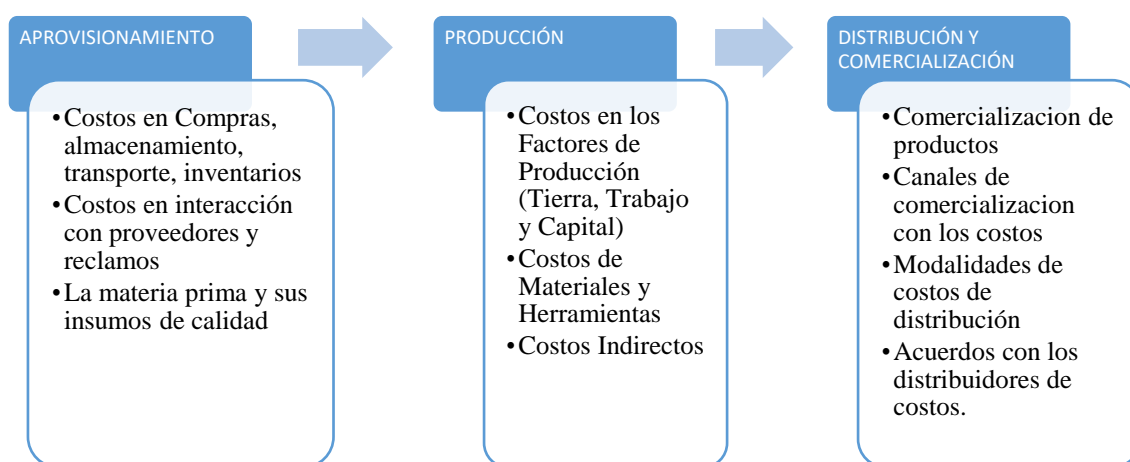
APROVISIONAMIENTO

- Costos en Compras, almacenamiento, transporte, inventarios
- Costos en interacción con proveedores y reclamos
- La materia prima y sus insumos de calidad

PRODUCCIÓN

- Costos en los Factores de Producción (Tierra, Trabajo y Capital)
- Costos de Materiales y Herramientas
- Costos Indirectos

DISTRIBUCIÓN Y COMERCIALIZACIÓN

- Comercializacion de productos
- Canales de comercializacion con los costos
- Modalidades de costos de distribución
- Acuerdos con los distribuidores de costos.